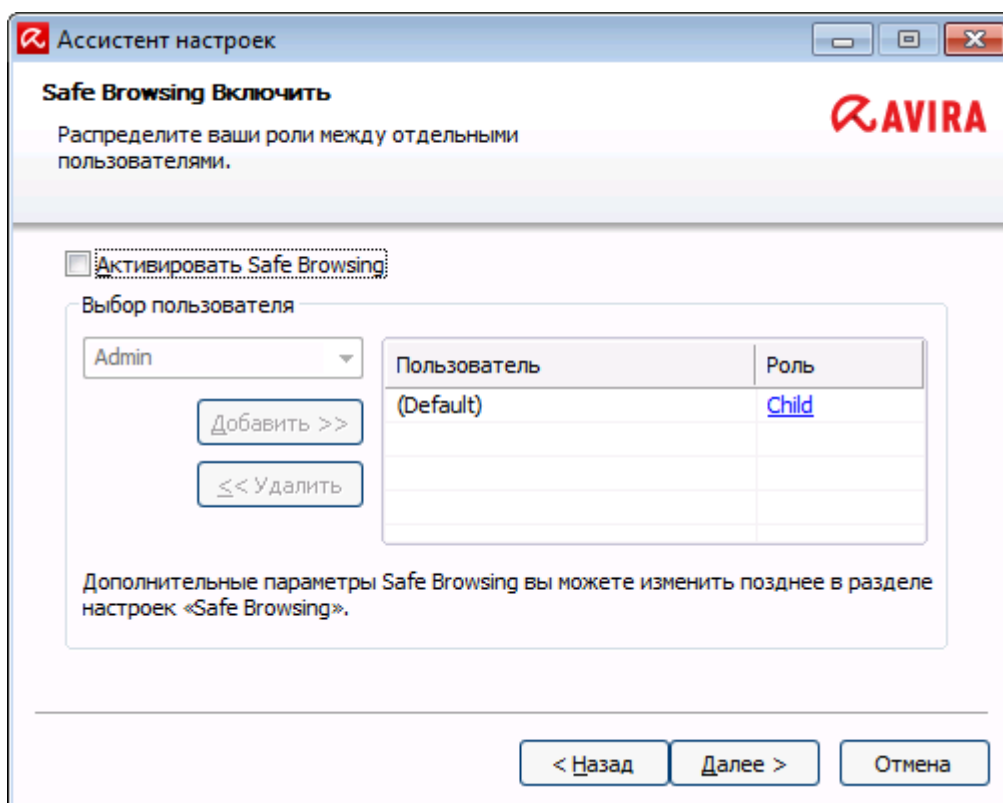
Ассистент настроек

Safe Browsing Включить

AVIRA

Распределите ваши роли между отдельными пользователями.

Активировать Safe Browsing

Выбор пользователя

Admin

Добавить >>

<< Удалить

| Пользователь | Роль |
|---|---|
| (Default) | Child |

Дополнительные параметры Safe Browsing вы можете изменить позднее в разделе настроек «Safe Browsing».

< Назад

Далее >

Отмена